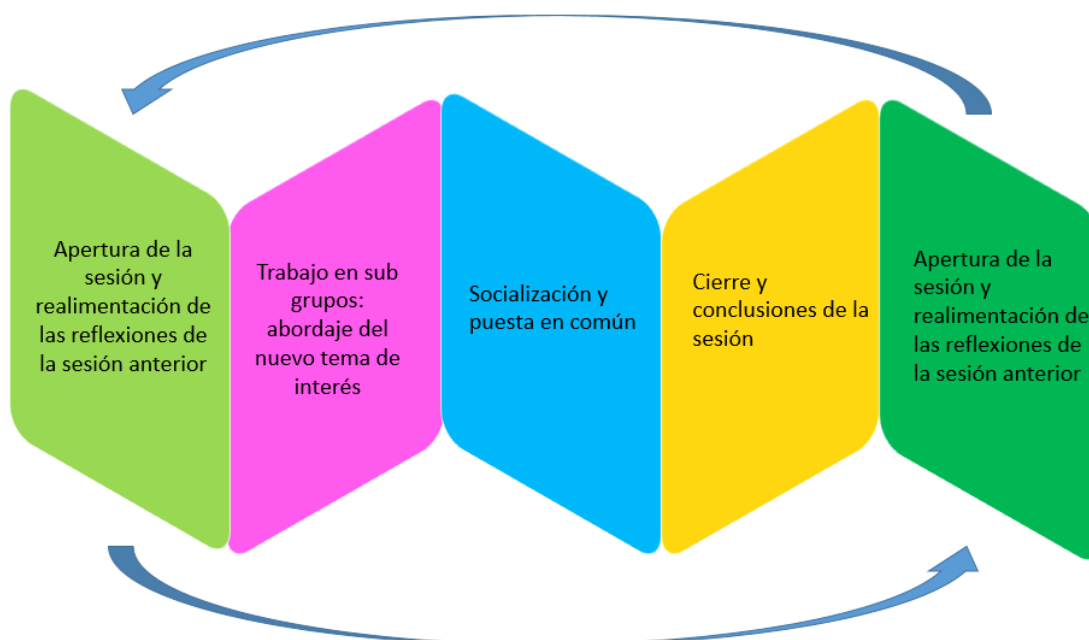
Apertura de la sesión y realimentación de las reflexiones de la sesión anterior

Trabajo en sub grupos: abordaje del nuevo tema de interés

Socialización y puesta en común

Cierre y conclusiones de la sesión

Apertura de la sesión y realimentación de las reflexiones de la sesión anterior